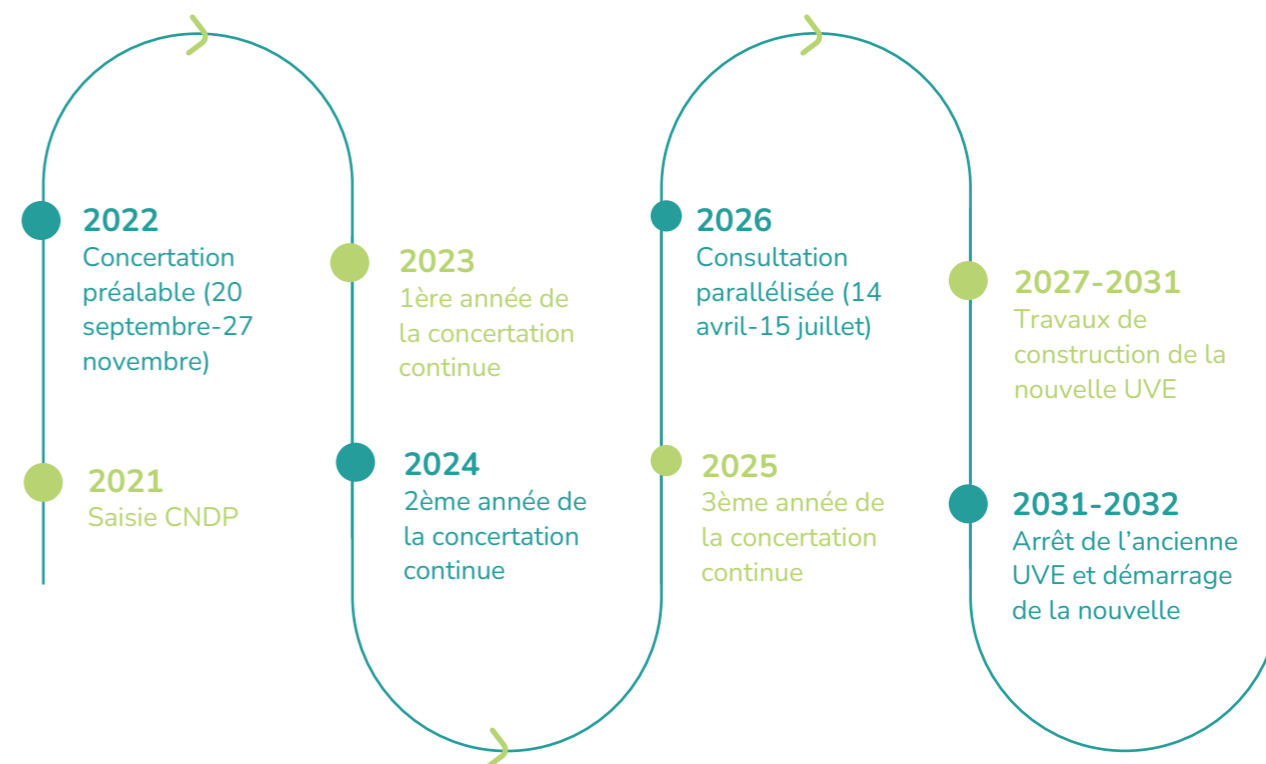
2021
Saisie CNDP

2022
Concertation préalable (20 septembre-27 novembre)

2023
1ère année de la concertation continue

2024
2ème année de la concertation continue

2025
3ème année de la concertation continue

2026
Consultation parallélisée (14 avril-15 juillet)

2027-2031
Travaux de construction de la nouvelle UVE

2031-2032
Arrêt de l'ancienne UVE et démarrage de la nouvelle